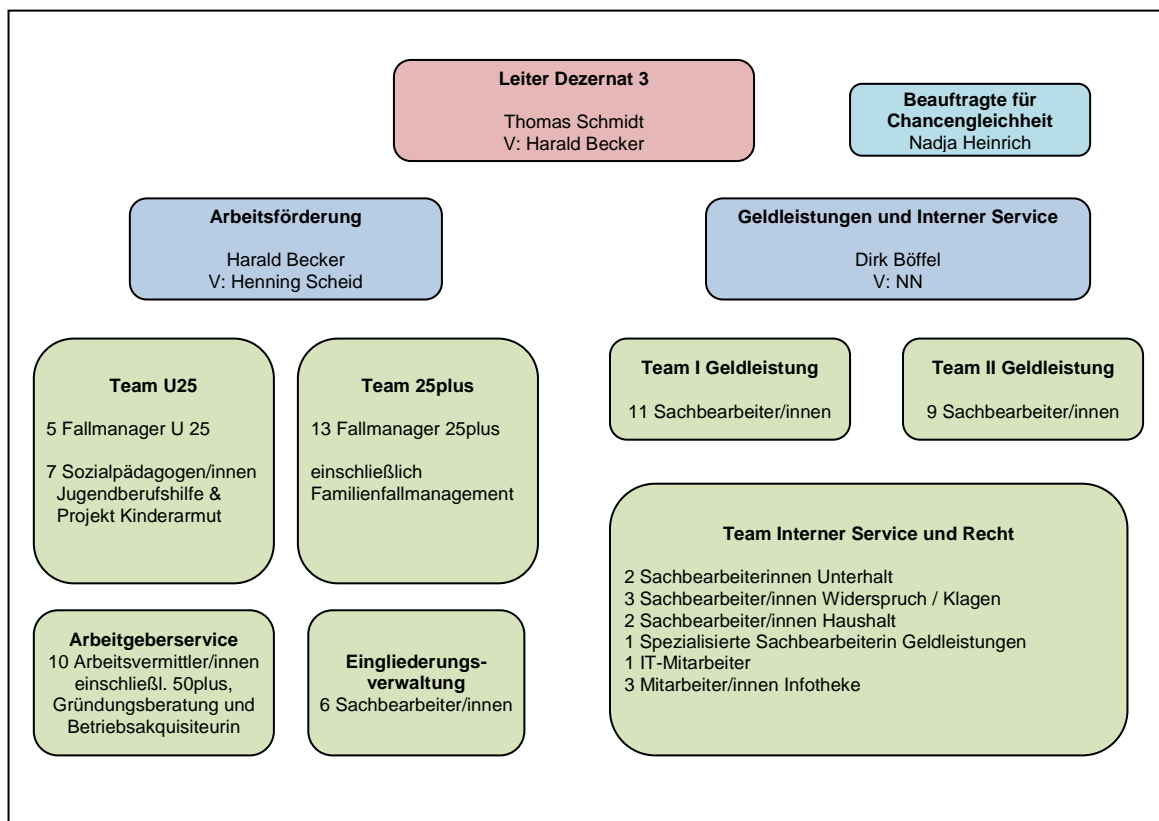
Leiter Dezernat 3

Thomas Schmidt
V: Harald Becker

Beauftragte für Chancengleichheit
Nadja Heinrich

Arbeitsförderung

Harald Becker
V: Henning Scheid

Geldleistungen und Interner Service

Dirk Böffel
V: NN

Team U25

5 Fallmanager U 25

7 Sozialpädagogen/innen Jugendberufshilfe & Projekt Kinderarmut

Team 25plus

13 Fallmanager 25plus

einschließlich Familienfallmanagement

Team I Geldleistung

11 Sachbearbeiter/innen

Team II Geldleistung

9 Sachbearbeiter/innen

Team Interner Service und Recht

2 Sachbearbeiterinnen Unterhalt
3 Sachbearbeiter/innen Widerspruch / Klagen
2 Sachbearbeiter/innen Haushalt
1 Spezialisierte Sachbearbeiterin Geldleistungen
1 IT-Mitarbeiter
3 Mitarbeiter/innen Infotheke

Arbeitgeberservice
10 Arbeitsvermittler/innen einschließl. 50plus, Gründungsberatung und Betriebsakquisiteurin

Eingliederungsverwaltung
6 Sachbearbeiter/innen